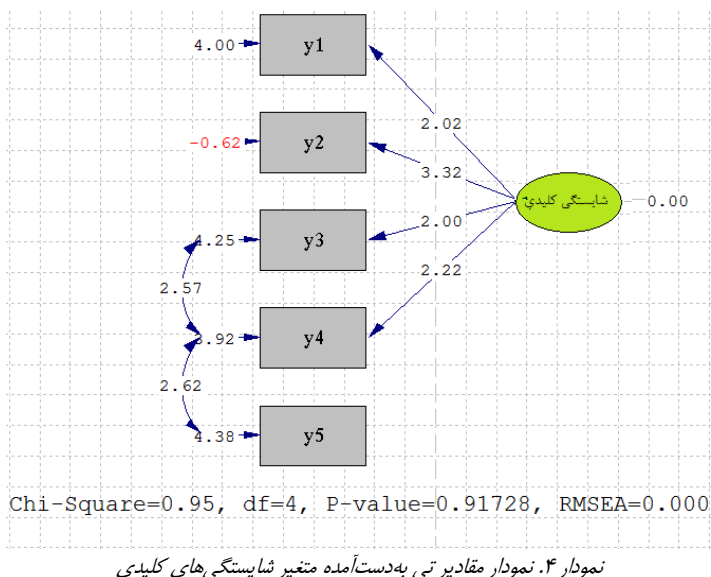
4.00 y1

-0.62 y2

4.25 y3

3.92 y4

4.38 y5

2.57

2.62

2.02

3.32

2.00

2.22

شایستگی کلیدی

0.00

Chi-Square=0.95, df=4, P-value=0.91728, RMSEA=0.000

نمودار ۴. نمودار مقادیر تی به‌دست‌آمده متغیر شایستگی‌های کلیدی